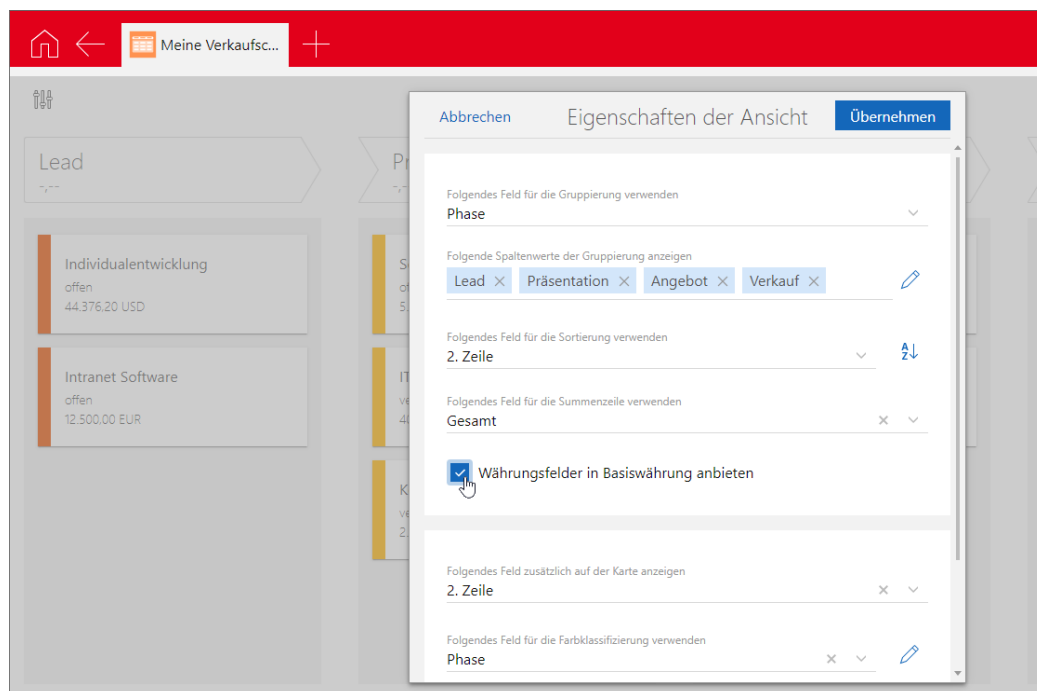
Meine Verkaufsc...

Lead
-,--

Pr
-,-

Individualentwicklung
offen
44.376,20 USD

Intranet Software
offen
12.500,00 EUR

S
of
5.

IT
ve
40

K
ve
2.

Abbrechen
Eigenschaften der Ansicht
Übernehmen

Folgendes Feld für die Gruppierung verwenden
Phase

Folgende Spaltenwerte der Gruppierung anzeigen
Lead × Präsentation × Angebot × Verkauf ×

Folgendes Feld für die Sortierung verwenden
2. Zeile

Folgendes Feld für die Summenzeile verwenden
Gesamt

Währungsfelder in Basiswährung anbieten

Folgendes Feld zusätzlich auf der Karte anzeigen
2. Zeile

Folgendes Feld für die Farbklassifizierung verwenden
Phase